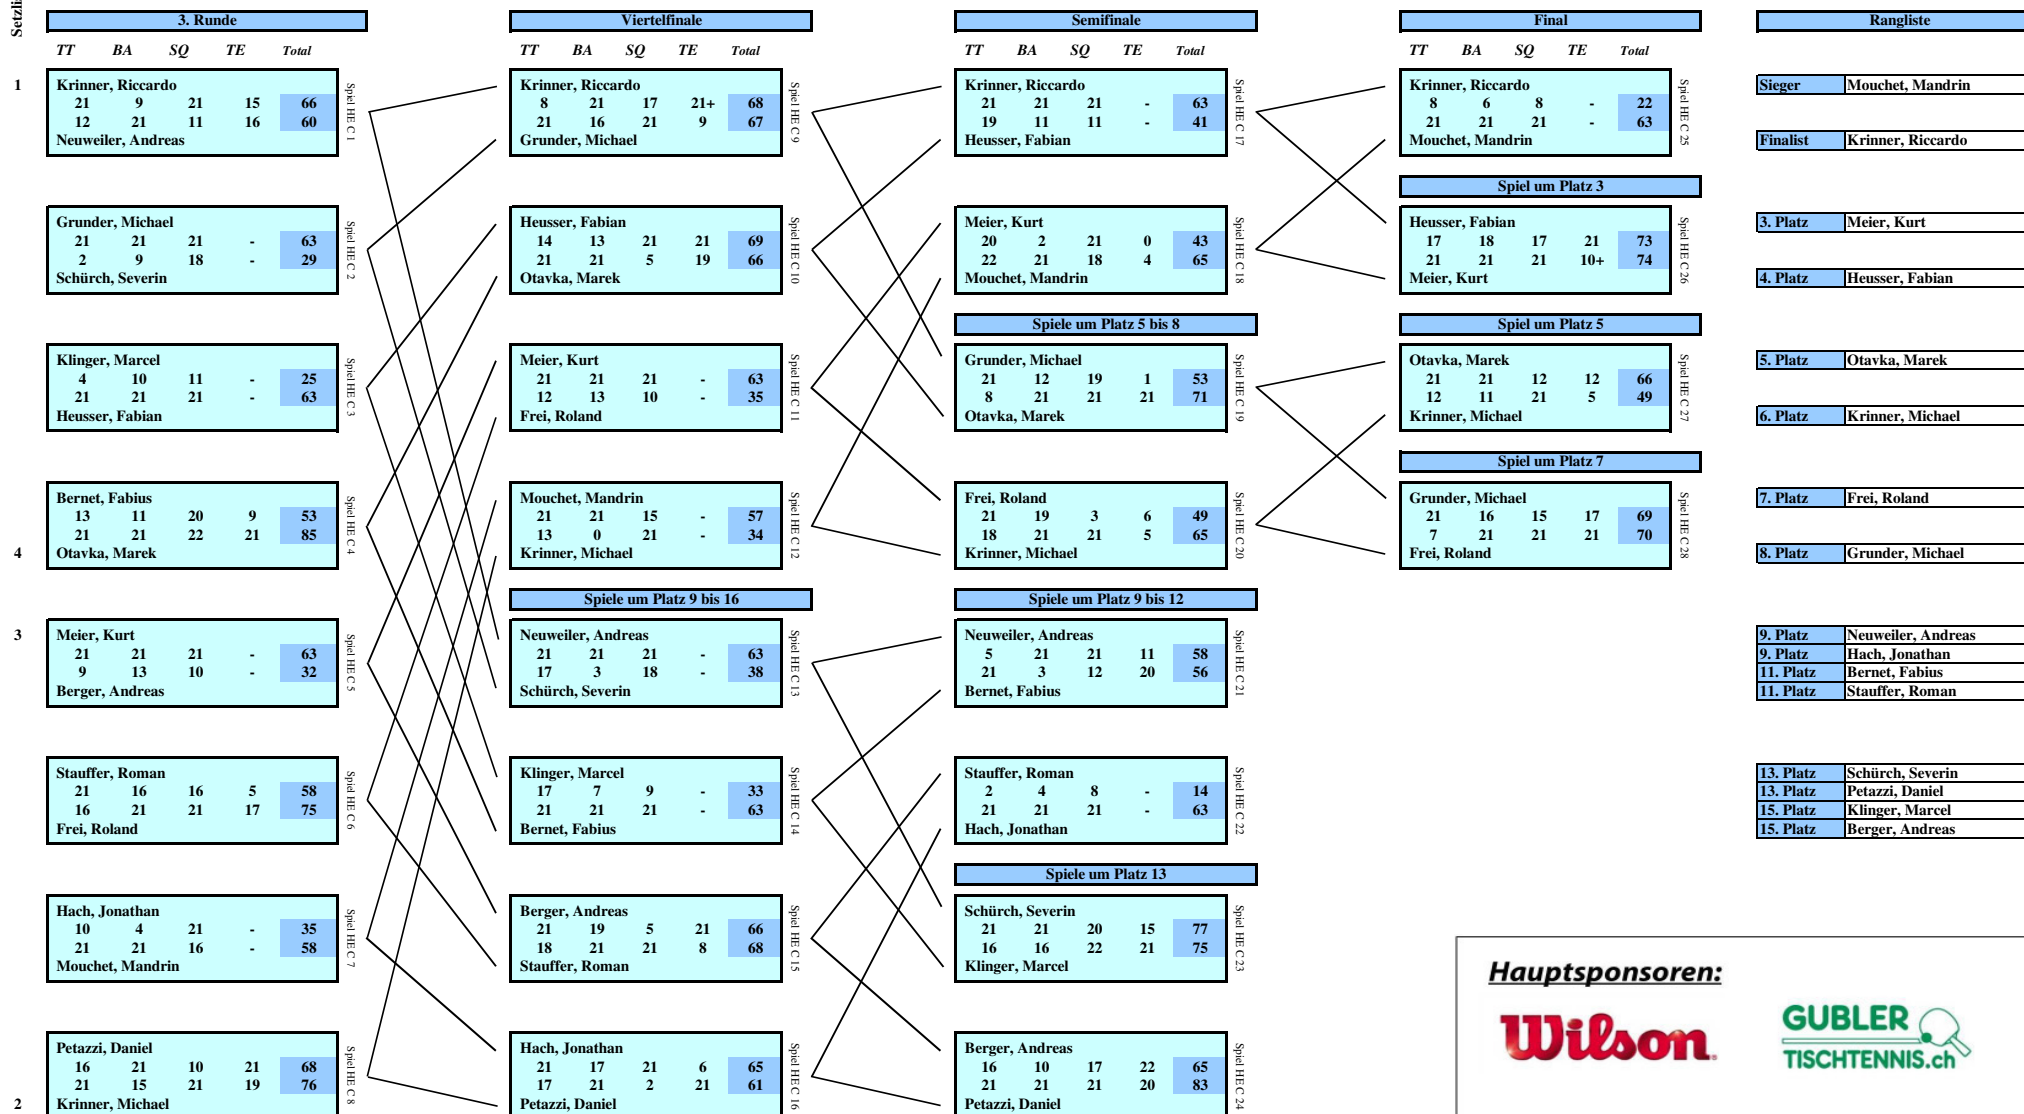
Setzli

3. Runde

TT BA SQ TE Total

1

Krinner, Riccardo
| 21 | 9 | 21 | 15 | 66 |
|---|---|---|---|---|
| 12 | 21 | 11 | 16 | 60 |

Neuweiler, Andreas
Spiel HE C 1

Grunder, Michael
| 21 | 21 | 21 | - | 63 |
|---|---|---|---|---|
| 2 | 9 | 18 | - | 29 |

Schürch, Severin
Spiel HE C 2

Klinger, Marcel
| 4 | 10 | 11 | - | 25 |
|---|---|---|---|---|
| 21 | 21 | 21 | - | 63 |

Heusser, Fabian
Spiel HE C 3

Bernet, Fabius
| 13 | 11 | 20 | 9 | 53 |
|---|---|---|---|---|
| 21 | 21 | 22 | 21 | 85 |

4
Otavka, Marek
Spiel HE C 4

3
Meier, Kurt
| 21 | 21 | 21 | - | 63 |
|---|---|---|---|---|
| 9 | 13 | 10 | - | 32 |

Berger, Andreas
Spiel HE C 5

Stauffer, Roman
| 21 | 16 | 16 | 5 | 58 |
|---|---|---|---|---|
| 16 | 21 | 21 | 17 | 75 |

Frei, Roland
Spiel HE C 6

Hach, Jonathan
| 10 | 4 | 21 | - | 35 |
|---|---|---|---|---|
| 21 | 21 | 16 | - | 58 |

Mouchet, Mandrin
Spiel HE C 7

Petazzi, Daniel
| 16 | 21 | 10 | 21 | 68 |
|---|---|---|---|---|
| 21 | 15 | 21 | 19 | 76 |

2
Krinner, Michael
Spiel HE C 8

Viertelfinale

TT BA SQ TE Total

Krinner, Riccardo
| 8 | 21 | 17 | 21+ | 68 |
|---|---|---|---|---|
| 21 | 16 | 21 | 9 | 67 |

Grunder, Michael
Spiel HE C 9

Heusser, Fabian
| 14 | 13 | 21 | 21 | 69 |
|---|---|---|---|---|
| 21 | 21 | 5 | 19 | 66 |

Otavka, Marek
Spiel HE C 10

Meier, Kurt
| 21 | 21 | 21 | - | 63 |
|---|---|---|---|---|
| 12 | 13 | 10 | - | 35 |

Frei, Roland
Spiel HE C 11

Mouchet, Mandrin
| 21 | 21 | 15 | - | 57 |
|---|---|---|---|---|
| 13 | 0 | 21 | - | 34 |

Krinner, Michael
Spiel HE C 12

Spiele um Platz 9 bis 16

Neuweiler, Andreas
| 21 | 21 | 21 | - | 63 |
|---|---|---|---|---|
| 17 | 3 | 18 | - | 38 |

Schürch, Severin
Spiel HE C 13

Klinger, Marcel
| 17 | 7 | 9 | - | 33 |
|---|---|---|---|---|
| 21 | 21 | 21 | - | 63 |

Bernet, Fabius
Spiel HE C 14

Berger, Andreas
| 21 | 19 | 5 | 21 | 66 |
|---|---|---|---|---|
| 18 | 21 | 21 | 8 | 68 |

Stauffer, Roman
Spiel HE C 15

Hach, Jonathan
| 21 | 17 | 21 | 6 | 65 |
|---|---|---|---|---|
| 17 | 21 | 2 | 21 | 61 |

Petazzi, Daniel
Spiel HE C 16

Semifinale

TT BA SQ TE Total

Krinner, Riccardo
| 21 | 21 | 21 | - | 63 |
|---|---|---|---|---|
| 19 | 11 | 11 | - | 41 |

Heusser, Fabian
Spiel HE C 17

Meier, Kurt
| 20 | 2 | 21 | 0 | 43 |
|---|---|---|---|---|
| 22 | 21 | 18 | 4 | 65 |

Mouchet, Mandrin
Spiel HE C 18

Spiele um Platz 5 bis 8

Grunder, Michael
| 21 | 12 | 19 | 1 | 53 |
|---|---|---|---|---|
| 8 | 21 | 21 | 21 | 71 |

Otavka, Marek
Spiel HE C 19

Frei, Roland
| 21 | 19 | 3 | 6 | 49 |
|---|---|---|---|---|
| 18 | 21 | 21 | 5 | 65 |

Krinner, Michael
Spiel HE C 20

Spiele um Platz 9 bis 12

Neuweiler, Andreas
| 5 | 21 | 21 | 11 | 58 |
|---|---|---|---|---|
| 21 | 3 | 12 | 20 | 56 |

Bernet, Fabius
Spiel HE C 21

Stauffer, Roman
| 2 | 4 | 8 | - | 14 |
|---|---|---|---|---|
| 21 | 21 | 21 | - | 63 |

Hach, Jonathan
Spiel HE C 22

Spiele um Platz 13

Schürch, Severin
| 21 | 21 | 20 | 15 | 77 |
|---|---|---|---|---|
| 16 | 16 | 22 | 21 | 75 |

Klinger, Marcel
Spiel HE C 23

Berger, Andreas
| 16 | 10 | 17 | 22 | 65 |
|---|---|---|---|---|
| 21 | 21 | 21 | 20 | 83 |

Petazzi, Daniel
Spiel HE C 24

Final

TT BA SQ TE Total

Krinner, Riccardo
| 8 | 6 | 8 | - | 22 |
|---|---|---|---|---|
| 21 | 21 | 21 | - | 63 |

Mouchet, Mandrin
Spiel HE C 25

Spiel um Platz 3

Heusser, Fabian
| 17 | 18 | 17 | 21 | 73 |
|---|---|---|---|---|
| 21 | 21 | 21 | 10+ | 74 |

Meier, Kurt
Spiel HE C 26

Spiel um Platz 5

Otavka, Marek
| 21 | 21 | 12 | 12 | 66 |
|---|---|---|---|---|
| 12 | 11 | 21 | 5 | 49 |

Krinner, Michael
Spiel HE C 27

Spiel um Platz 7

Grunder, Michael
| 21 | 16 | 15 | 17 | 69 |
|---|---|---|---|---|
| 7 | 21 | 21 | 21 | 70 |

Frei, Roland
Spiel HE C 28

Rangliste

| Sieger | Mouchet, Mandrin |
|---|---|
| Finalist | Krinner, Riccardo |
| 3. Platz | Meier, Kurt |
| 4. Platz | Heusser, Fabian |
| 5. Platz | Otavka, Marek |
| 6. Platz | Krinner, Michael |
| 7. Platz | Frei, Roland |
| 8. Platz | Grunder, Michael |
| 9. Platz | Neuweiler, Andreas |
| 9. Platz | Hach, Jonathan |
| 11. Platz | Bernet, Fabius |
| 11. Platz | Stauffer, Roman |
| 13. Platz | Schürch, Severin |
| 13. Platz | Petazzi, Daniel |
| 15. Platz | Klinger, Marcel |
| 15. Platz | Berger, Andreas |

Hauptsponsoren:

Wilson

GUBLER TISCHTENNIS.ch